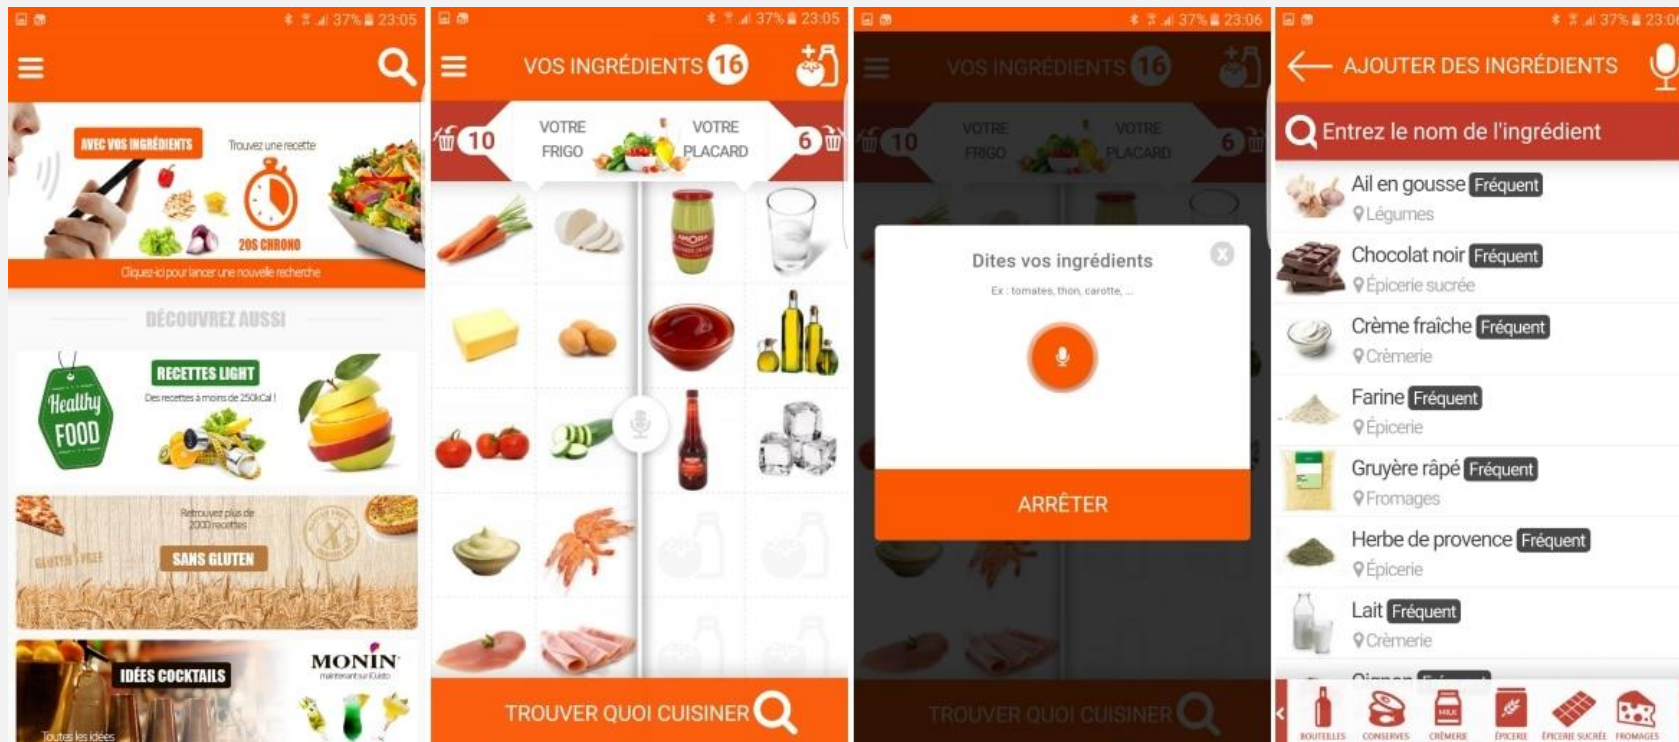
37% 23:05

AVEC VOS INGRÉDIENTS

Trouvez une recette

20S CHRONO

Cliquez-ici pour lancer une nouvelle recherche

DÉCOUVREZ AUSSI

Healthy FOOD

RECETTES LIGHT

Des recettes à moins de 250kCal !

Retrouvez plus de 2000 recettes

GLUTEN FREE

SANS GLUTEN

IDÉES COCKTAILS

MONIN

Toutes les idées

37% 23:05

VOS INGRÉDIENTS 16

10 VOTRE FRIGO

VOTRE PLACARD 6

TROUVER QUOI CUISINER

37% 23:06

VOS INGRÉDIENTS 16

10 VOTRE FRIGO

VOTRE PLACARD 6

Dites vos ingrédients

Ex : tomates, thon, carotte, ...

ARRÊTER

TROUVER QUOI CUISINER

37% 23:06

AJOUTER DES INGRÉDIENTS

Entrez le nom de l'ingrédient

Ail en gousse Fréquent
Légumes

Chocolat noir Fréquent
Épicerie sucrée

Crème fraîche Fréquent
Crèmerie

Farine Fréquent
Épicerie

Gruyère râpé Fréquent
Fromages

Herbe de provence Fréquent
Épicerie

Lait Fréquent
Crèmerie

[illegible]

BOUTEILLES CONSERVES CRÈMERIE ÉPICERIE ÉPICERIE SUCRÉE FROMAGES